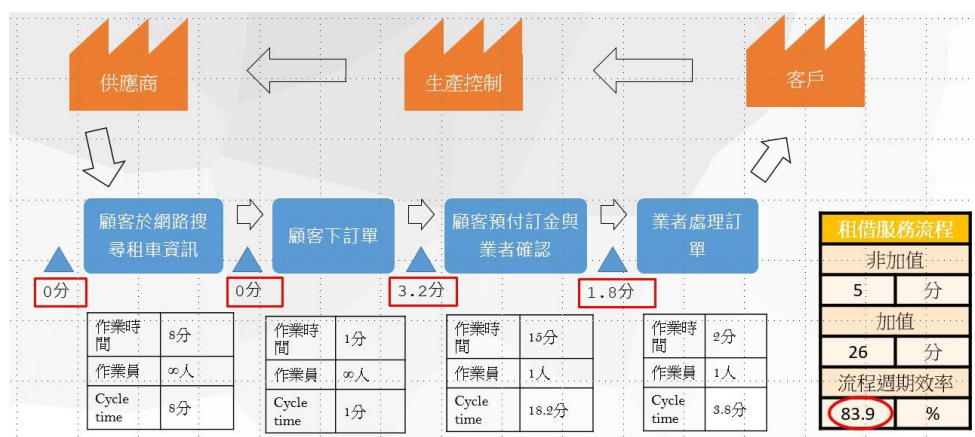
供應商

生產控制

客戶

顧客於網路搜尋租車資訊

顧客下訂單

顧客預付訂金與業者確認

業者處理訂單

0分

0分

3.2分

1.8分

| 作業時間 | 8分 |
|---|---|
| 作業員 | ∞人 |
| Cycle time | 8分 |

| 作業時間 | 1分 |
|---|---|
| 作業員 | ∞人 |
| Cycle time | 1分 |

| 作業時間 | 15分 |
|---|---|
| 作業員 | 1人 |
| Cycle time | 18.2分 |

| 作業時間 | 2分 |
|---|---|
| 作業員 | 1人 |
| Cycle time | 3.8分 |

| 租借服務流程 | |
|---|---|
| 非加值 | |
| 5 | 分 |
| 加值 | |
| 26 | 分 |
| 流程週期效率 | |
| 83.9 | % |